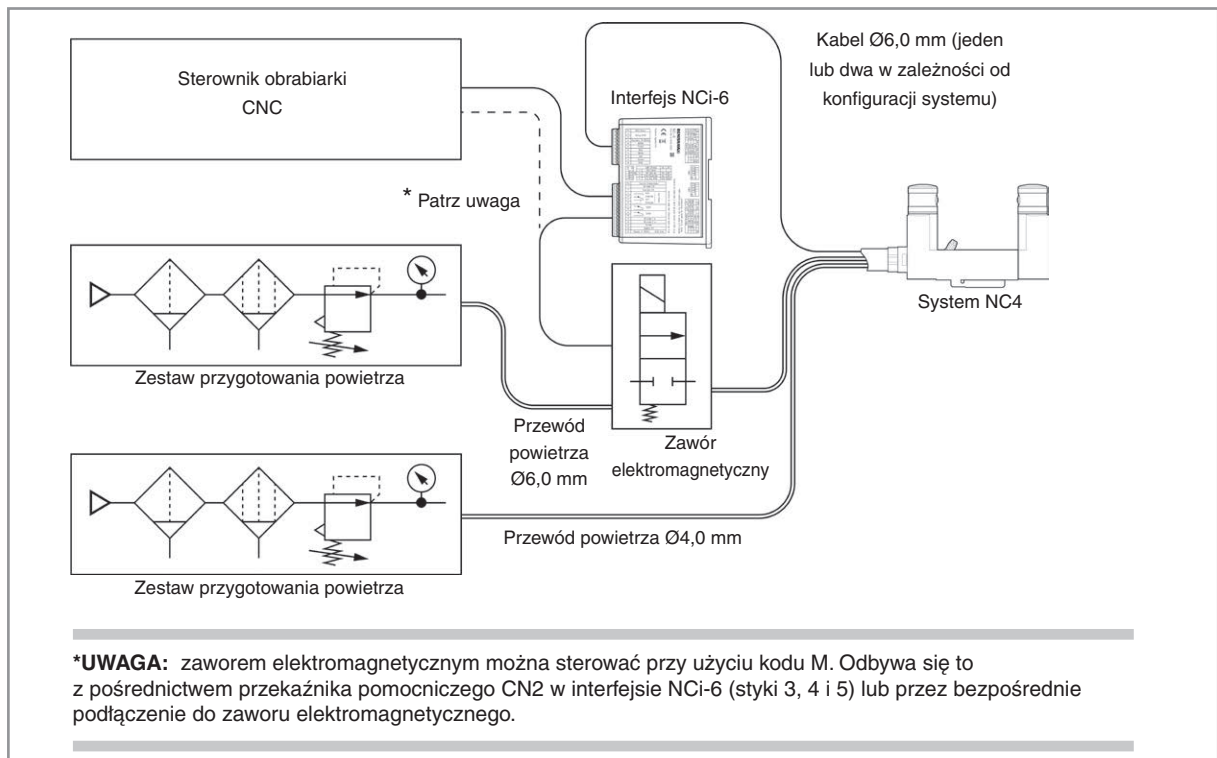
Sterownik obrabiarki CNC

Interfejs NCi-6

Kabel Ø6,0 mm (jeden lub dwa w zależności od konfiguracji systemu)

* Patrz uwaga

System NC4

Zestaw przygotowania powietrza

Przewód powietrza Ø6,0 mm

Zawór elektromagnetyczny

Przewód powietrza Ø4,0 mm

Zestaw przygotowania powietrza

**\*UWAGA:** zaworem elektromagnetycznym można sterować przy użyciu kodu M. Odbywa się to z pośrednictwem przekaźnika pomocniczego CN2 w interfejsie NCi-6 (styki 3, 4 i 5) lub przez bezpośrednie podłączenie do zaworu elektromagnetycznego.